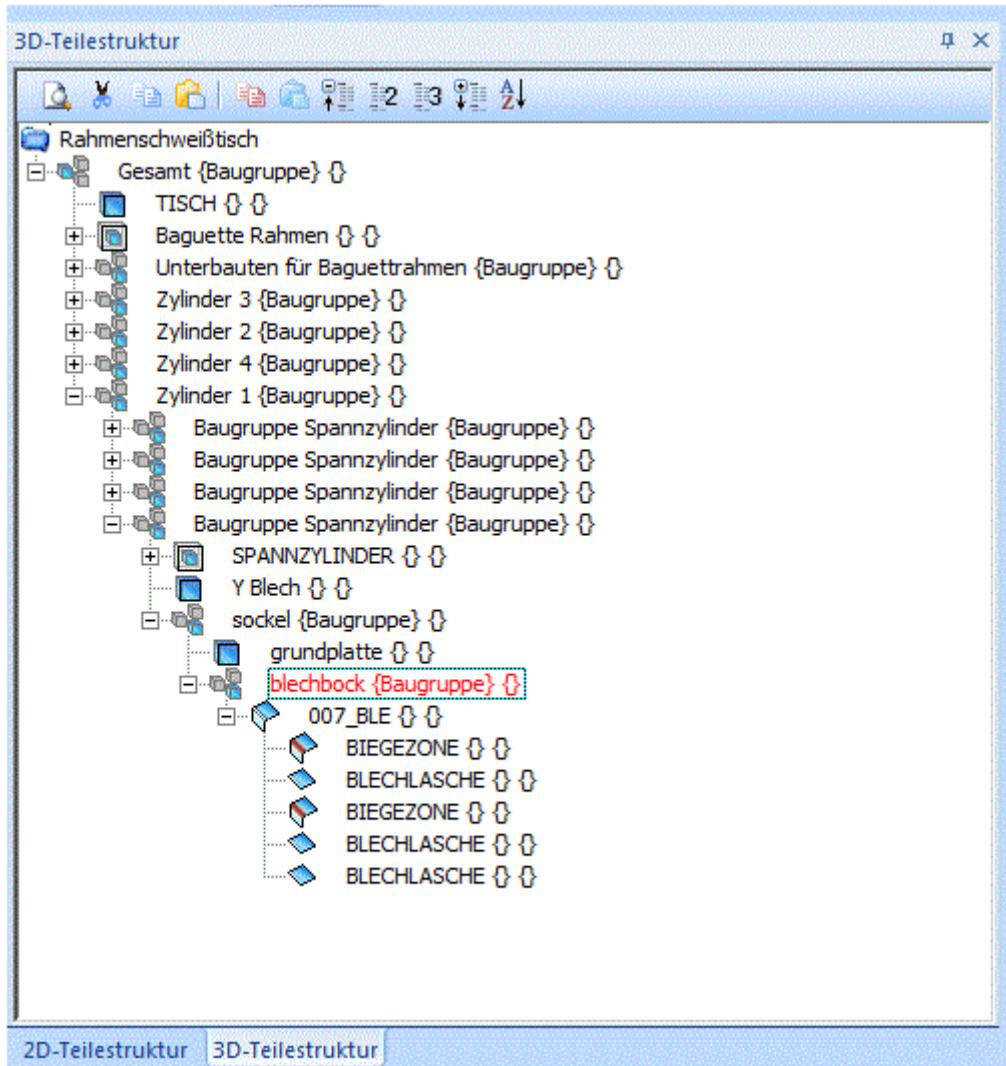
3D-Teilestruktur

Rahmenschweißtisch
Gesamt {Baugruppe} {}
TISCH {} {}
Baguette Rahmen {} {}
Unterbauten für Baguettrahmen {Baugruppe} {}
Zylinder 3 {Baugruppe} {}
Zylinder 2 {Baugruppe} {}
Zylinder 4 {Baugruppe} {}
Zylinder 1 {Baugruppe} {}
Baugruppe Spannzylinder {Baugruppe} {}
Baugruppe Spannzylinder {Baugruppe} {}
Baugruppe Spannzylinder {Baugruppe} {}
Baugruppe Spannzylinder {Baugruppe} {}
SPANNZYLINDER {} {}
Y Blech {} {}
sockel {Baugruppe} {}
grundplatte {} {}
blechbock {Baugruppe} {}
007_BLE {} {}
BIEGEZONE {} {}
BLECHLASCHE {} {}
BIEGEZONE {} {}
BLECHLASCHE {} {}
BLECHLASCHE {} {}

2D-Teilestruktur 3D-Teilestruktur